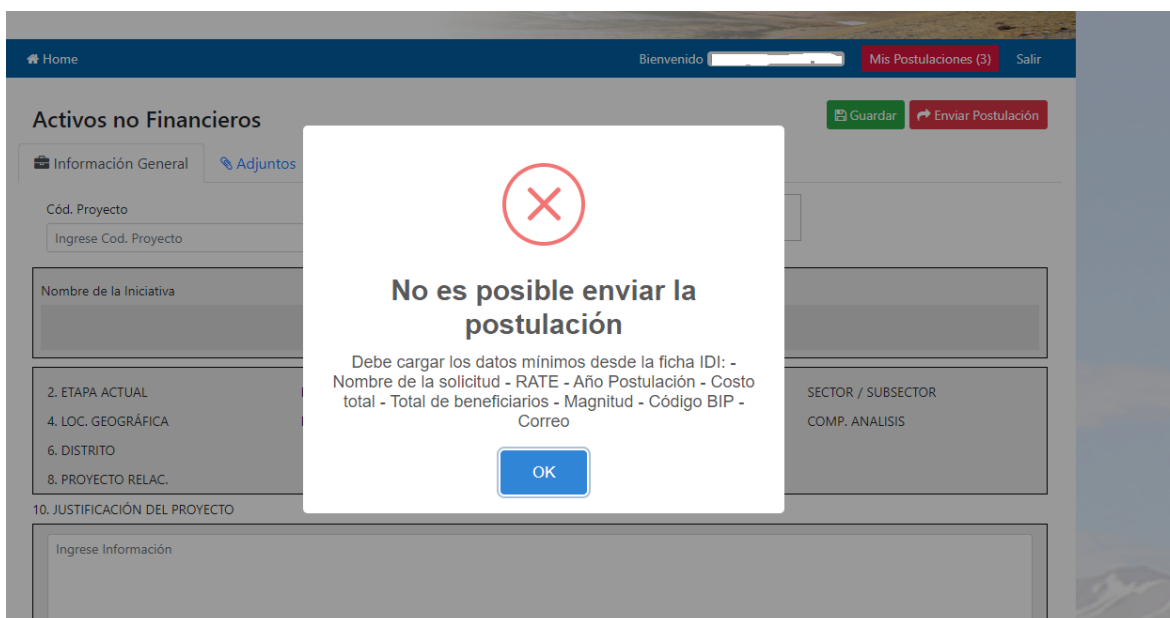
Home

Bienvenido

Mis Postulaciones (3)

Salir

Activos no Financieros

Guardar

Enviar Postulación

Información General

Adjuntos

Cód. Proyecto

Ingrese Cod. Proyecto

Nombre de la Iniciativa

2. ETAPA ACTUAL

SECTOR / SUBSECTOR

4. LOC. GEOGRÁFICA

COMP. ANALISIS

6. DISTRITO

8. PROYECTO RELAC.

10. JUSTIFICACIÓN DEL PROYECTO

Ingrese Información

No es posible enviar la postulación

Debe cargar los datos mínimos desde la ficha IDI: - Nombre de la solicitud - RATE - Año Postulación - Costo total - Total de beneficiarios - Magnitud - Código BIP - Correo

OK